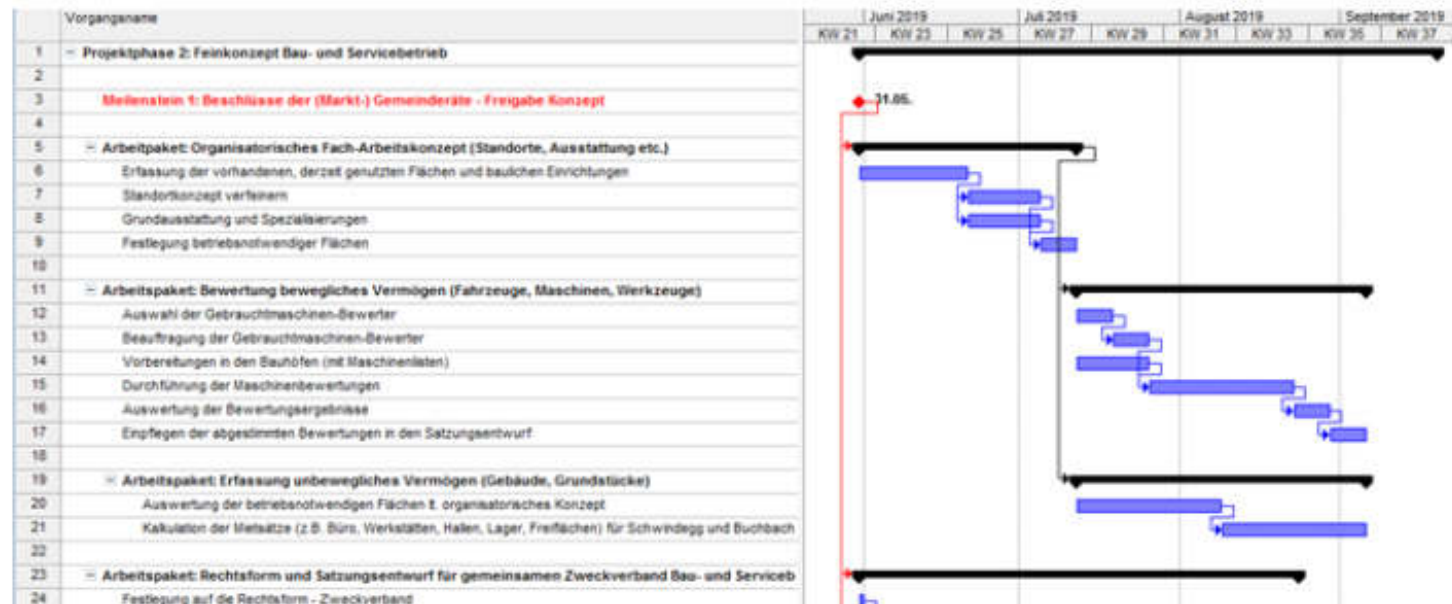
| | Vorgangsname |
|---|---|
| 1 | − Projektphase 2: Feinkonzept Bau- und Servicebetrieb |
| 2 | |
| 3 | Meilenstein 1: Beschlüsse der (Markt-) Gemeinderäte - Freigabe Konzept |
| 4 | |
| 5 | − Arbeitspaket: Organisatorisches Fach-Arbeitskonzept (Standorte, Ausstattung etc.) |
| 6 | Erfassung der vorhandenen, derzeit genutzten Flächen und baulichen Einrichtungen |
| 7 | Standortkonzept verfeinern |
| 8 | Grundausstattung und Spezialisierungen |
| 9 | Festlegung betriebsnotwendiger Flächen |
| 10 | |
| 11 | − Arbeitspaket: Bewertung bewegliches Vermögen (Fahrzeuge, Maschinen, Werkzeuge) |
| 12 | Auswahl der Gebrauchtmaschinen-Bewerter |
| 13 | Beauftragung der Gebrauchtmaschinen-Bewerter |
| 14 | Vorbereitungen in den Bauhöfen (mit Maschinenlisten) |
| 15 | Durchführung der Maschinenbewertungen |
| 16 | Auswertung der Bewertungsergebnisse |
| 17 | Einpflegen der abgestimmten Bewertungen in den Satzungsentwurf |
| 18 | |
| 19 | − Arbeitspaket: Erfassung unbewegliches Vermögen (Gebäude, Grundstücke) |
| 20 | Auswertung der betriebsnotwendigen Flächen lt. organisatorisches Konzept |
| 21 | Kalkulation der Mietsätze (z.B. Büro, Werkstätten, Hallen, Lager, Freiflächen) für Schwindegg und Buchbach |
| 22 | |
| 23 | − Arbeitspaket: Rechtsform und Satzungsentwurf für gemeinsamen Zweckverband Bau- und Serviceb |
| 24 | Festlegung auf die Rechtsform - Zweckverband |

Juni 2019 | Juli 2019 | August 2019 | September 2019
KW 21 | KW 23 | KW 25 | KW 27 | KW 29 | KW 31 | KW 33 | KW 35 | KW 37

31.05.